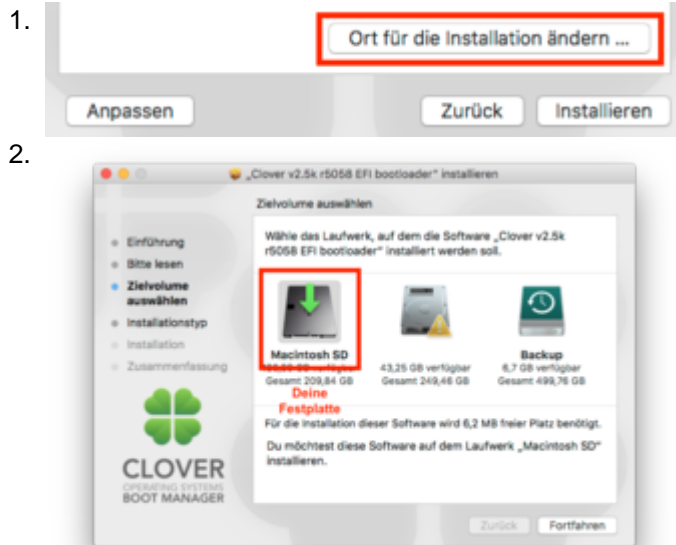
1.

Ort für die Installation ändern ...

Anpassen

Zurück

Installieren

2.

„Clover v2.5k r5058 EFI bootloader" installieren

Zielvolume auswählen

Einführung
Bitte lesen
Zielvolume auswählen
Installationstyp
Installation
Zusammenfassung

Wähle das Laufwerk, auf dem die Software „Clover v2.5k r5058 EFI bootloader" installiert werden soll.

Macintosh SD
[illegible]
Gesamt 209,84 GB

Deine Festplatte

43,25 GB verfügbar
Gesamt 249,46 GB

Backup
6,7 GB verfügbar
Gesamt 499,76 GB

Für die Installation dieser Software wird 6,2 MB freier Platz benötigt.

Du möchtest diese Software auf dem Laufwerk „Macintosh SD" installieren.

CLOVER
OPERATING SYSTEMS
BOOT MANAGER

Zurück

Fortfahren